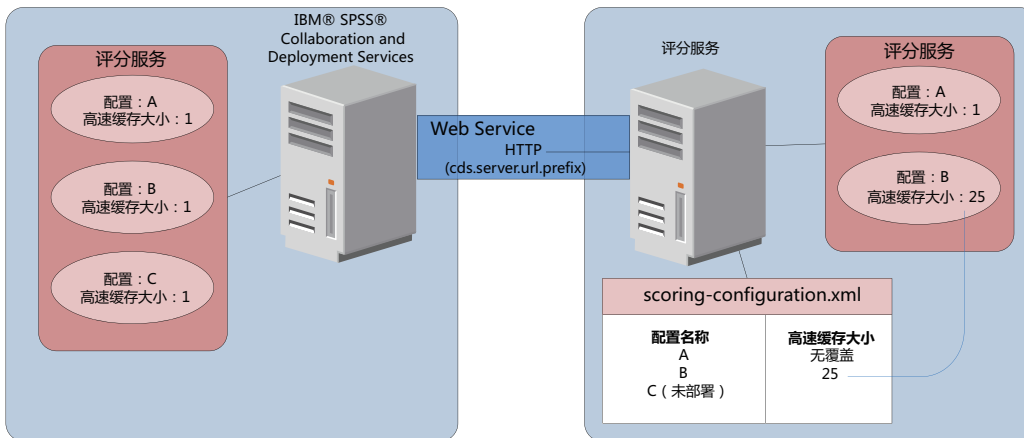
IBM® SPSS® Collaboration and Deployment Services

评分服务

配置：A
高速缓存大小：1

配置：B
高速缓存大小：1

配置：C
高速缓存大小：1

Web Service
HTTP
(cds.server.url.prefix)

评分服务

评分服务

配置：A
高速缓存大小：1

配置：B
高速缓存大小：25

scoring-configuration.xml

| 配置名称 | 高速缓存大小 |
|---|---|
| A | 无覆盖 |
| B | 25 |
| C（未部署） | |